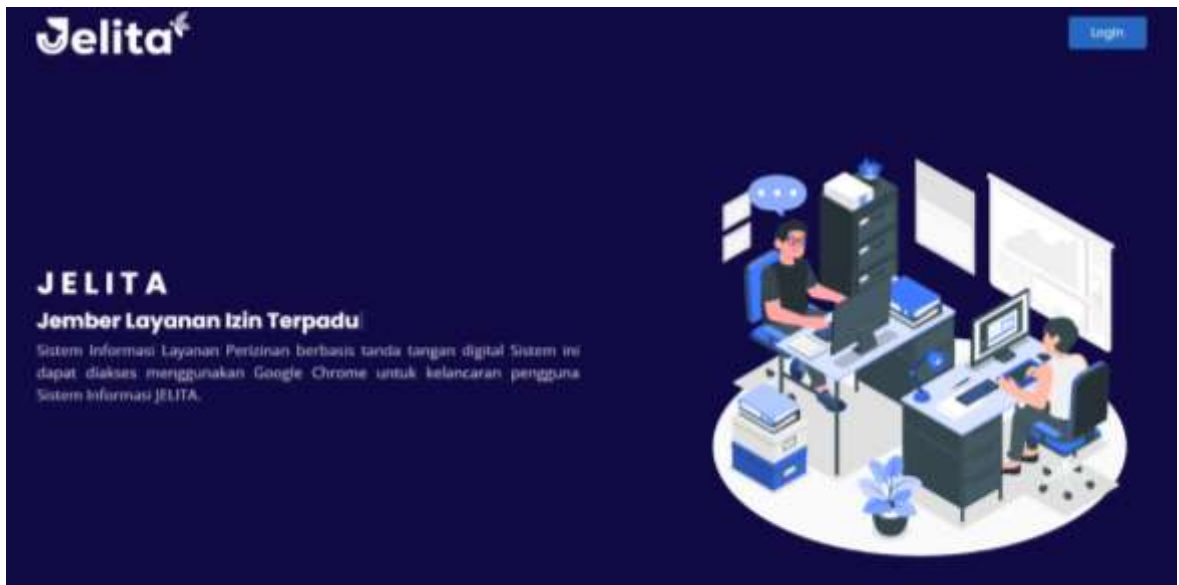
Jelita

Login

JELITA

Jember Layanan Izin Terpadu

Sistem Informasi Layanan Perizinan berbasis tanda tangan digital Sistem ini dapat diakses menggunakan Google Chrome untuk kelancaran pengguna Sistem Informasi JELITA.